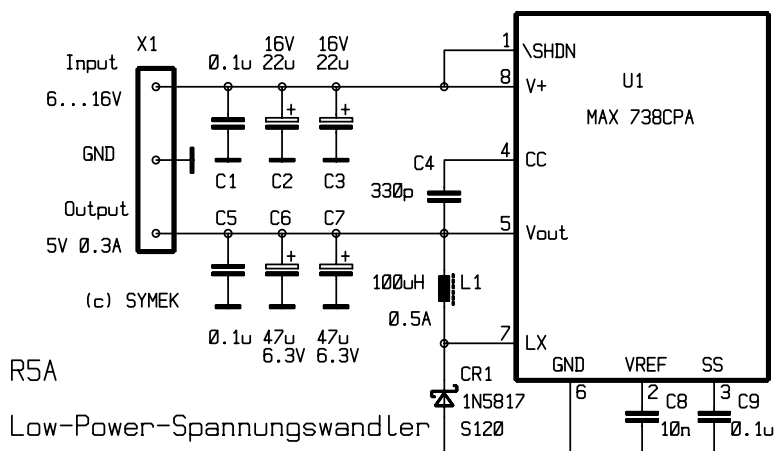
X1
Input
6...16V
GND
Output
5V Ø.3A
(c) SYMEK
Ø.1u
16V
22u
16V
22u
C1
C2
C3
C5
C6
C7
Ø.1u
47u
6.3V
47u
6.3V
C4
33Øp
100uH
L1
Ø.5A
CR1
1N5817
S12Ø
1
\SHDN
8
V+
4
CC
5
Vout
7
LX
U1
MAX 738CPA
GND
6
VREF
2
C8
1Øn
SS
3
C9
Ø.1u
R5A
Low-Power-Spannungswandler